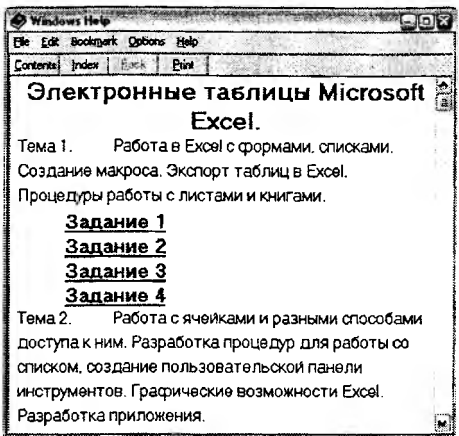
Windows Help
File Edit Bookmark Options Help
Contents Index Back Print

Электронные таблицы Microsoft Excel.

Тема 1. Работа в Excel с формами, списками. Создание макроса. Экспорт таблиц в Excel. Процедуры работы с листами и книгами.

Задание 1
Задание 2
Задание 3
Задание 4

Тема 2. Работа с ячейками и разными способами доступа к ним. Разработка процедур для работы со списком, создание пользовательской панели инструментов. Графические возможности Excel. Разработка приложения.